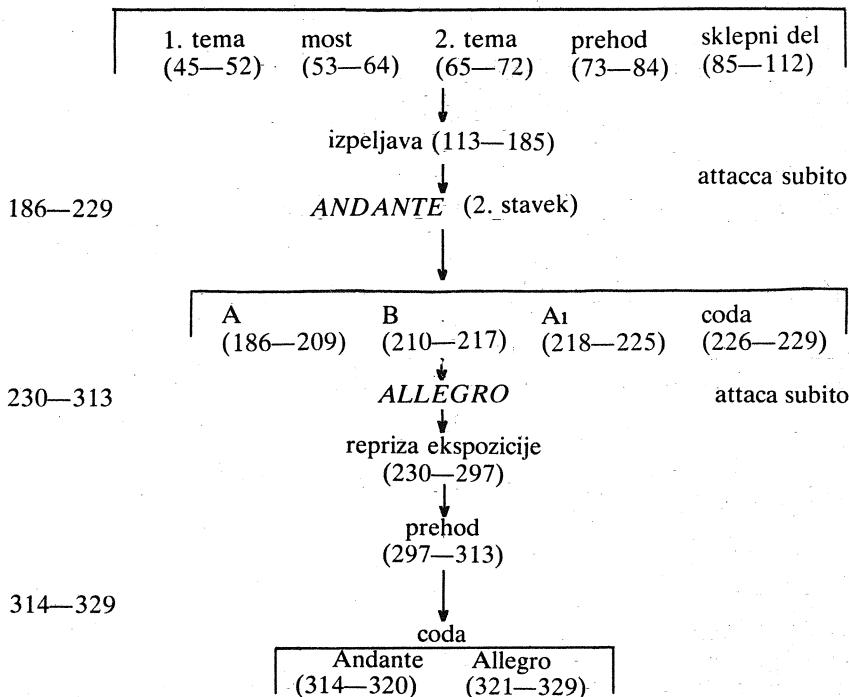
1. tema (45—52) most (53—64) 2. tema (65—72) prehod (73—84) sklepni del (85—112)

izpeljava (113—185)

attacca subito

186—229 *ANDANTE* (2. stavek)

A (186—209) B (210—217) A₁ (218—225) coda (226—229)

230—313 *ALLEGRO* attaca subito

repriza ekspozicije (230—297)

prehod (297—313)

314—329

coda

Andante (314—320) Allegro (321—329)